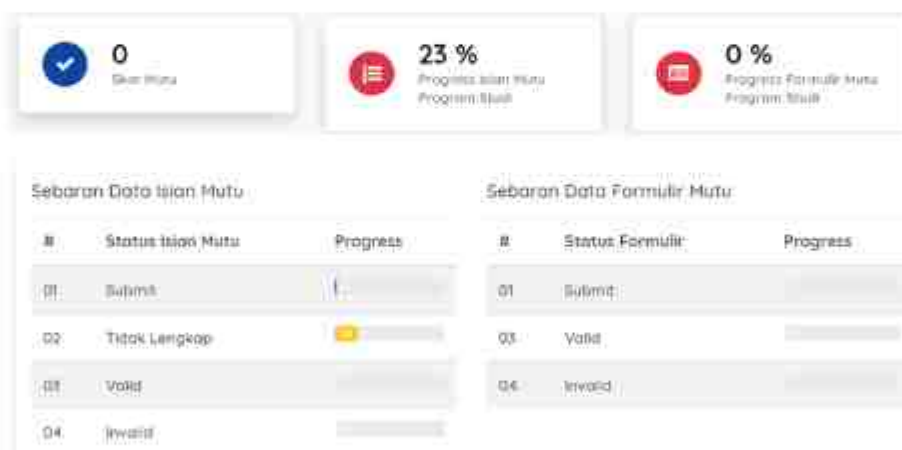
0
Skor Mutu

23 %
Progress Isian Mutu Program Studi

0 %
Progress Formulir Mutu Program Studi

Sebaran Data Isian Mutu

| # | Status Isian Mutu | Progress |
|---|---|---|
| 01 | Submit | |
| 02 | Tidak Lengkap | |
| 03 | Valid | |
| 04 | Invalid | |

Sebaran Data Formulir Mutu

| # | Status Formulir | Progress |
|---|---|---|
| 01 | Submit | |
| 03 | Valid | |
| 04 | Invalid | |